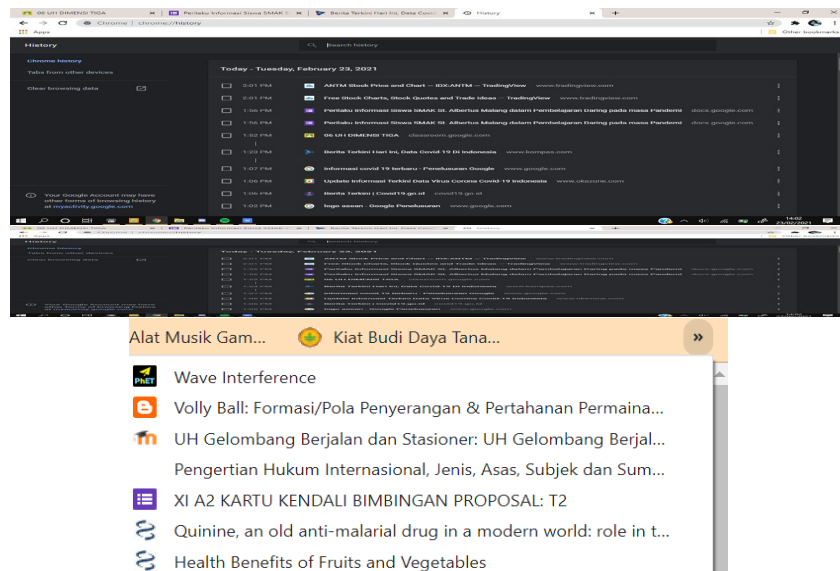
06 UH DIMENSI TIGA | Perilaku Informasi Siswa SMAK St. | Berita Terkini Hari Ini, Data Covid | History

Chrome | chrome://history

Apps

Other bookmarks

History

Search history

Chrome history

Tabs from other devices

Clear browsing data

Today - Tuesday, February 23, 2021

2:01 PM ANTM Stock Price and Chart — IDX:ANTM — TradingView www.tradingview.com

2:01 PM Free Stock Charts, Stock Quotes and Trade Ideas — TradingView www.tradingview.com

1:56 PM Perilaku Informasi Siswa SMAK St. Albertus Malang dalam Pembelajaran Daring pada masa Pandemi docs.google.com

1:56 PM Perilaku Informasi Siswa SMAK St. Albertus Malang dalam Pembelajaran Daring pada masa Pandemi docs.google.com

1:52 PM 06 UH DIMENSI TIGA classroom.google.com

1:29 PM Berita Terkini Hari Ini, Data Covid 19 Di Indonesia www.kompas.com

1:07 PM Informasi covid 19 terbaru - Penelusuran Google www.google.com

1:06 PM Update Informasi Terkini Data Virus Corona Covid-19 Indonesia www.okezone.com

1:06 PM Berita Terkini | Covid19.go.id covid19.go.id

1:02 PM logo sosan - Google Penelusuran www.google.com

Your Google Account may have other forms of browsing history at myactivity.google.com

14:02
23/02/2021

Alat Musik Gam... Kiat Budi Daya Tana... »

Wave Interference

Volly Ball: Formasi/Pola Penyerangan & Pertahanan Permaina...

UH Gelombang Berjalan dan Stasioner: UH Gelombang Berjal...

Pengertian Hukum Internasional, Jenis, Asas, Subjek dan Sum...

XI A2 KARTU KENDALI BIMBINGAN PROPOSAL: T2

Quinine, an old anti-malarial drug in a modern world: role in t...

Health Benefits of Fruits and Vegetables